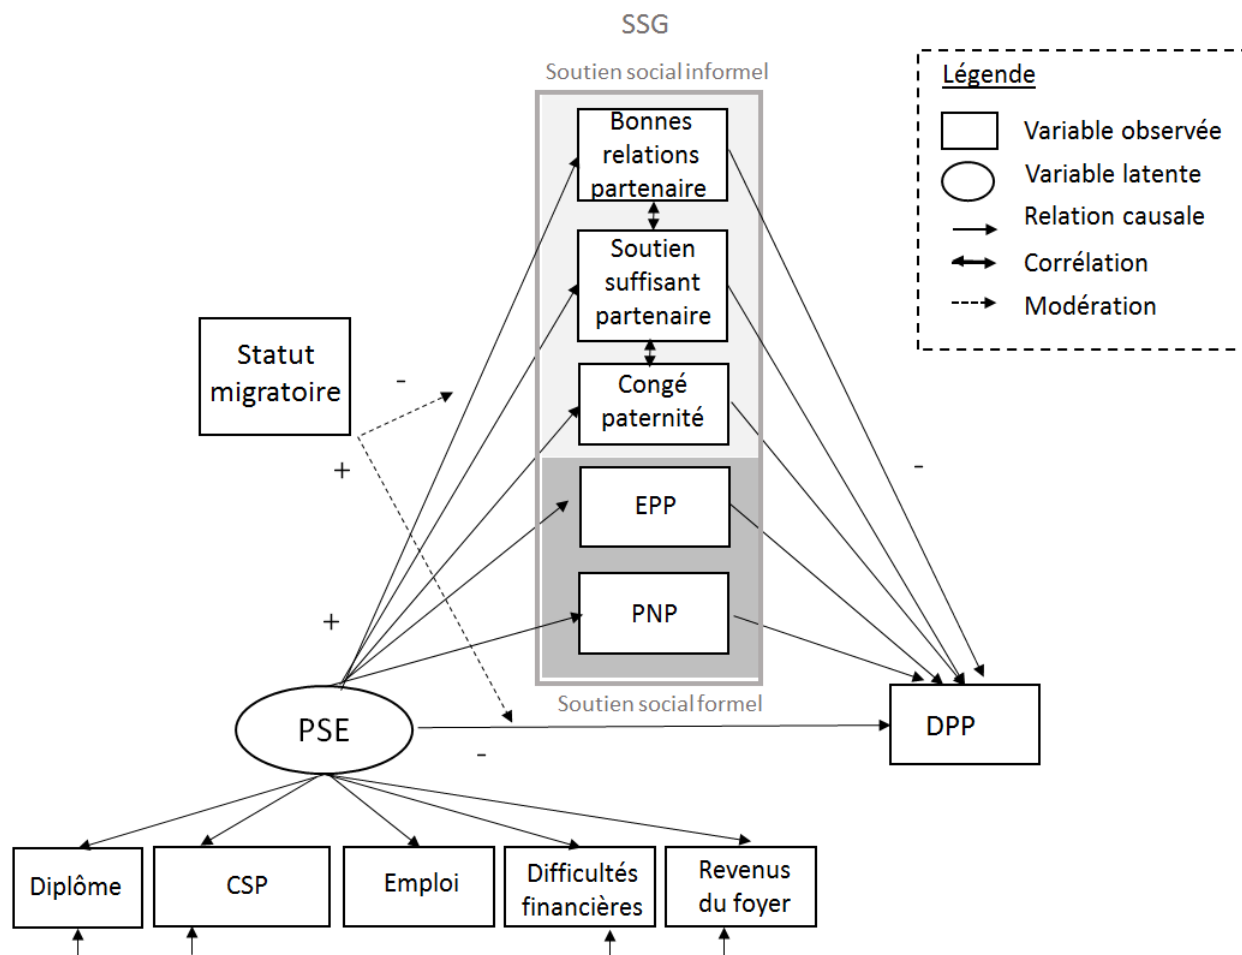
SSG

Soutien social informel

Bonnes relations partenaire

Soutien suffisant partenaire

Congé paternité

EPP

PNP

Soutien social formel

Légende

Variable observée

Variable latente

Relation causale

Corrélation

Modération

Statut migratoire

-

+

+

-

PSE

-

DPP

Diplôme

CSP

Emploi

Difficultés financières

Revenus du foyer